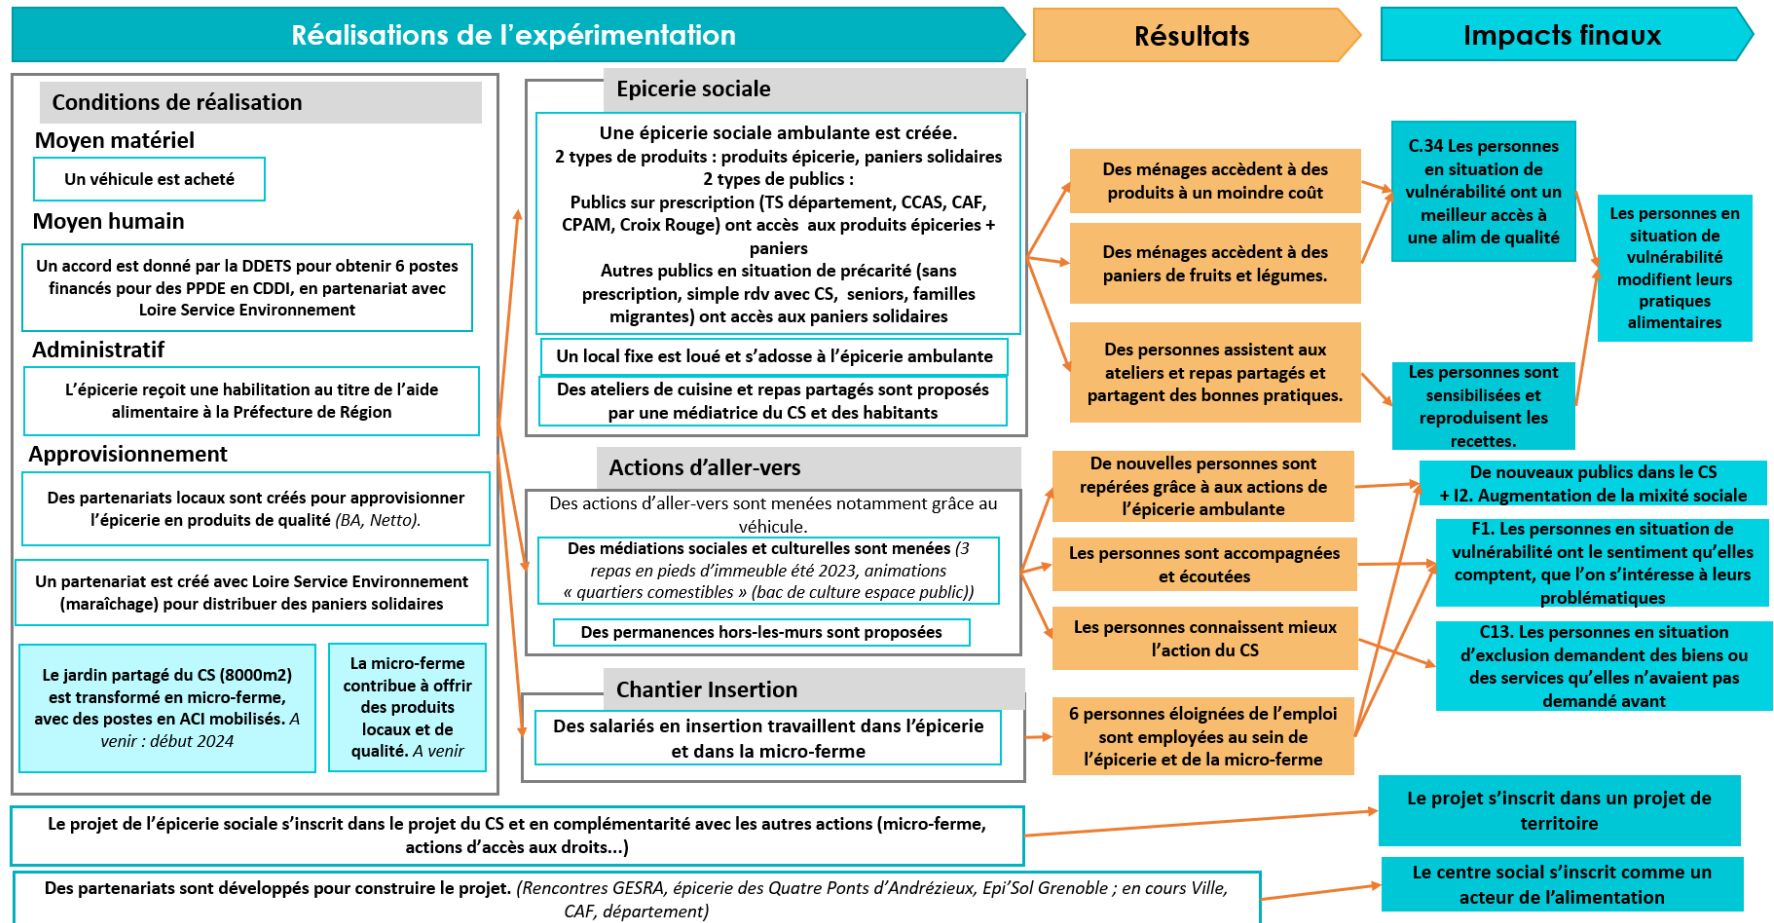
Réalisations de l'expérimentation

Résultats

Impacts finaux

Conditions de réalisation

Moyen matériel

Un véhicule est acheté

Moyen humain

Un accord est donné par la DDETS pour obtenir 6 postes financés pour des PPDE en CDDI, en partenariat avec Loire Service Environnement

Administratif

L'épicerie reçoit une habilitation au titre de l'aide alimentaire à la Préfecture de Région

Approvisionnement

Des partenariats locaux sont créés pour approvisionner l'épicerie en produits de qualité (BA, Netto).

Un partenariat est créé avec Loire Service Environnement (maraîchage) pour distribuer des paniers solidaires

Le jardin partagé du CS (8000m2) est transformé en micro-ferme, avec des postes en ACI mobilisés. A venir : début 2024

La micro-ferme contribue à offrir des produits locaux et de qualité. A venir

Epicerie sociale

Une épicerie sociale ambulante est créée.
2 types de produits : produits épicerie, paniers solidaires
2 types de publics :
Publics sur prescription (TS département, CCAS, CAF, CPAM, Croix Rouge) ont accès aux produits épiceries + paniers
Autres publics en situation de précarité (sans prescription, simple rdv avec CS, seniors, familles migrantes) ont accès aux paniers solidaires

Un local fixe est loué et s'adosse à l'épicerie ambulante

Des ateliers de cuisine et repas partagés sont proposés par une médiatrice du CS et des habitants

Actions d'aller-vers

Des actions d'aller-vers sont menées notamment grâce au véhicule.

Des médiations sociales et culturelles sont menées (3 repas en pieds d'immeuble été 2023, animations « quartiers comestibles » (bac de culture espace public))

Des permanences hors-les-murs sont proposées

Chantier Insertion

Des salariés en insertion travaillent dans l'épicerie et dans la micro-ferme

Des ménages accèdent à des produits à un moindre coût

Des ménages accèdent à des paniers de fruits et légumes.

Des personnes assistent aux ateliers et repas partagés et partagent des bonnes pratiques.

De nouvelles personnes sont repérées grâce à aux actions de l'épicerie ambulante

Les personnes sont accompagnées et écoutées

Les personnes connaissent mieux l'action du CS

6 personnes éloignées de l'emploi sont employées au sein de l'épicerie et de la micro-ferme

C.34 Les personnes en situation de vulnérabilité ont un meilleur accès à une alim de qualité

Les personnes sont sensibilisées et reproduisent les recettes.

Les personnes en situation de vulnérabilité modifient leurs pratiques alimentaires

De nouveaux publics dans le CS + I2. Augmentation de la mixité sociale

F1. Les personnes en situation de vulnérabilité ont le sentiment qu'elles comptent, que l'on s'intéresse à leurs problématiques

C13. Les personnes en situation d'exclusion demandent des biens ou des services qu'elles n'avaient pas demandé avant

Le projet de l'épicerie sociale s'inscrit dans le projet du CS et en complémentarité avec les autres actions (micro-ferme, actions d'accès aux droits...)

Le projet s'inscrit dans un projet de territoire

Des partenariats sont développés pour construire le projet. (Rencontres GESRA, épicerie des Quatre Ponts d'Andrézieux, Epi'Sol Grenoble ; en cours Ville, CAF, département)

Le centre social s'inscrit comme un acteur de l'alimentation